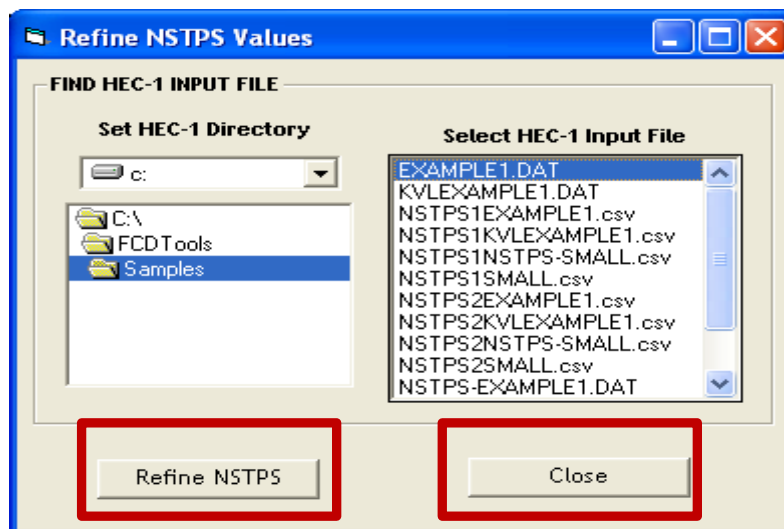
Refine NSTPS Values

FIND HEC-1 INPUT FILE

Set HEC-1 Directory

c:

C:\
FCDTools
Samples

Select HEC-1 Input File

EXAMPLE1.DAT
KVLEXAMPLE1.DAT
NSTPS1EXAMPLE1.csv
NSTPS1KVLEXAMPLE1.csv
NSTPS1NSTPS-SMALL.csv
NSTPS1SMALL.csv
NSTPS2EXAMPLE1.csv
NSTPS2KVLEXAMPLE1.csv
NSTPS2NSTPS-SMALL.csv
NSTPS2SMALL.csv
NSTPS-EXAMPLE1.DAT

Refine NSTPS

Close